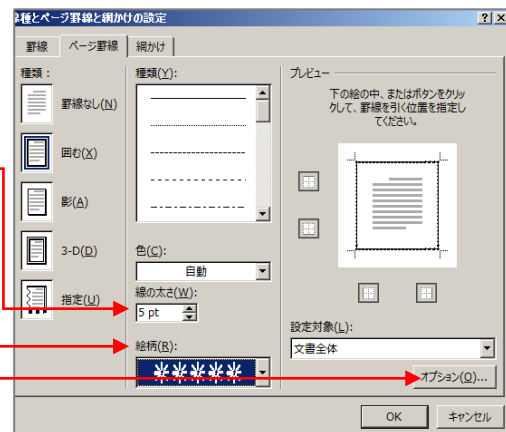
線種とページ罫線と網かけの設定

? X

罫線 ページ罫線 網かけ

種類：

罫線なし(N)

囲む(X)

影(A)

3-D(D)

指定(U)

種類(Y):

色(C):

自動

線の太さ(W):

5 pt

絵柄(R):

プレビュー

下の絵の中、またはボタンをクリックして、罫線を引く位置を指定してください。

設定対象(L):

文書全体

オプション(O)...

OK

キャンセル